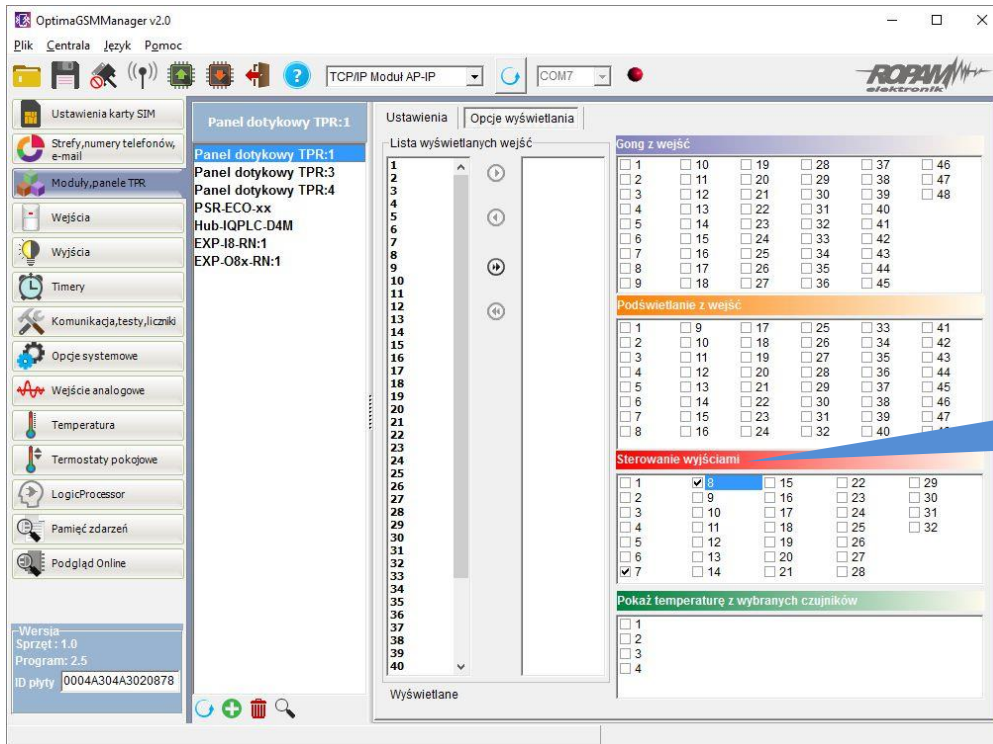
OptimaGSMManager v2.0

Plik Centrala Język Pomoc

TCP/IP Moduł AP-IP COM7

ROPAM elektronik

Ustawienia karty SIM
Strefy,numery telefonów, e-mail
Moduły,panele TPR
Wejścia
Wyjścia
Timery
Komunikacja,testy,liczniki
Opcje systemowe
Wejście analogowe
Temperatura
Termostaty pokojowe
LogicProcessor
Pamięć zdarzeń
Podgląd Online

Wersja
Sprzęt : 1.0
Program: 2.5
ID płyty 0004A304A3020878

Panel dotykowy TPR:1

Panel dotykowy TPR:1
Panel dotykowy TPR:3
Panel dotykowy TPR:4
PSR-ECO-xx
Hub-IQPLC-D4M
EXP-I8-RN:1
EXP-O8x-RN:1

Ustawienia Opcje wyświetlania

Lista wyświetlanych wejść
1 2 3 4 5 6 7 8 9 10 11 12 13 14 15 16 17 18 19 20 21 22 23 24 25 26 27 28 29 30 31 32 33 34 35 36 37 38 39 40

Wyświetlane

Gong z wejść
1 10 19 28 37 46
2 11 20 29 38 47
3 12 21 30 39 48
4 13 22 31 40
5 14 23 32 41
6 15 24 33 42
7 16 25 34 43
8 17 26 35 44
9 18 27 36 45

Podświetlanie z wejść
1 9 17 25 33 41
2 10 18 26 34 42
3 11 19 27 35 43
4 12 20 28 36 44
5 13 21 29 37 45
6 14 22 30 38 46
7 15 23 31 39 47
8 16 24 32 40 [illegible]

Sterowanie wyjściami
1 8 15 22 29
2 9 16 23 30
3 10 17 24 31
4 11 18 25 32
5 12 19 26
6 13 20 27
7 14 21 28

Pokaż temperaturę z wybranych czujników
1
2
3
4